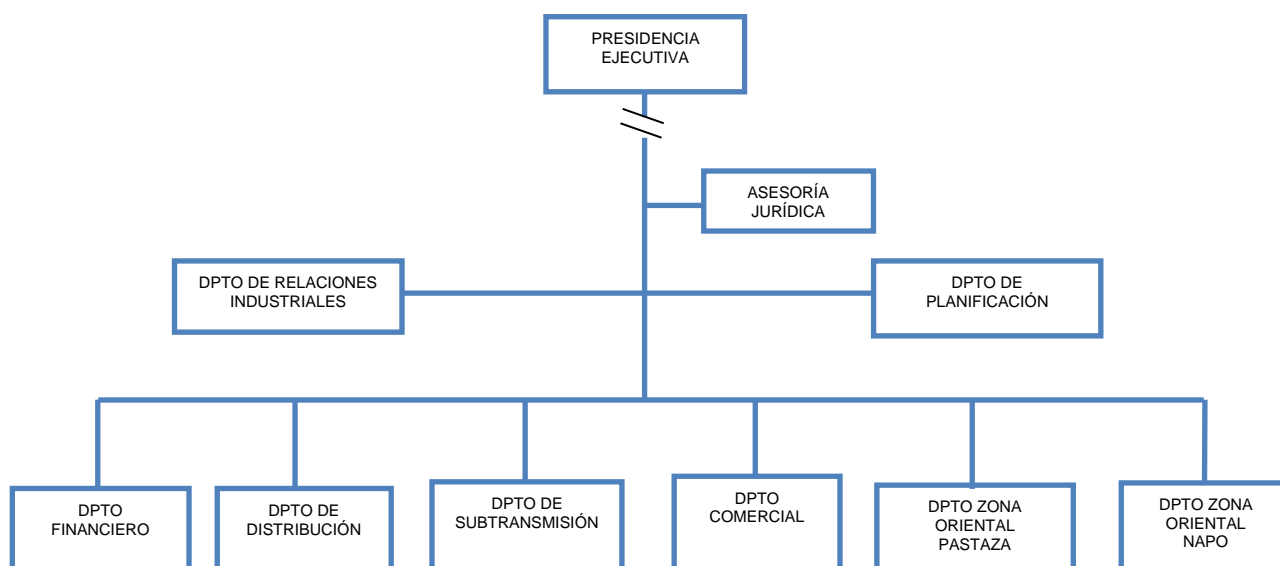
PRESIDENCIA EJECUTIVA

ASESORÍA JURÍDICA

DPTO DE RELACIONES INDUSTRIALES

DPTO DE PLANIFICACIÓN

DPTO FINANCIERO

DPTO DE DISTRIBUCIÓN

DPTO DE SUBTRANSMISIÓN

DPTO COMERCIAL

DPTO ZONA ORIENTAL PASTAZA

DPTO ZONA ORIENTAL NAPO